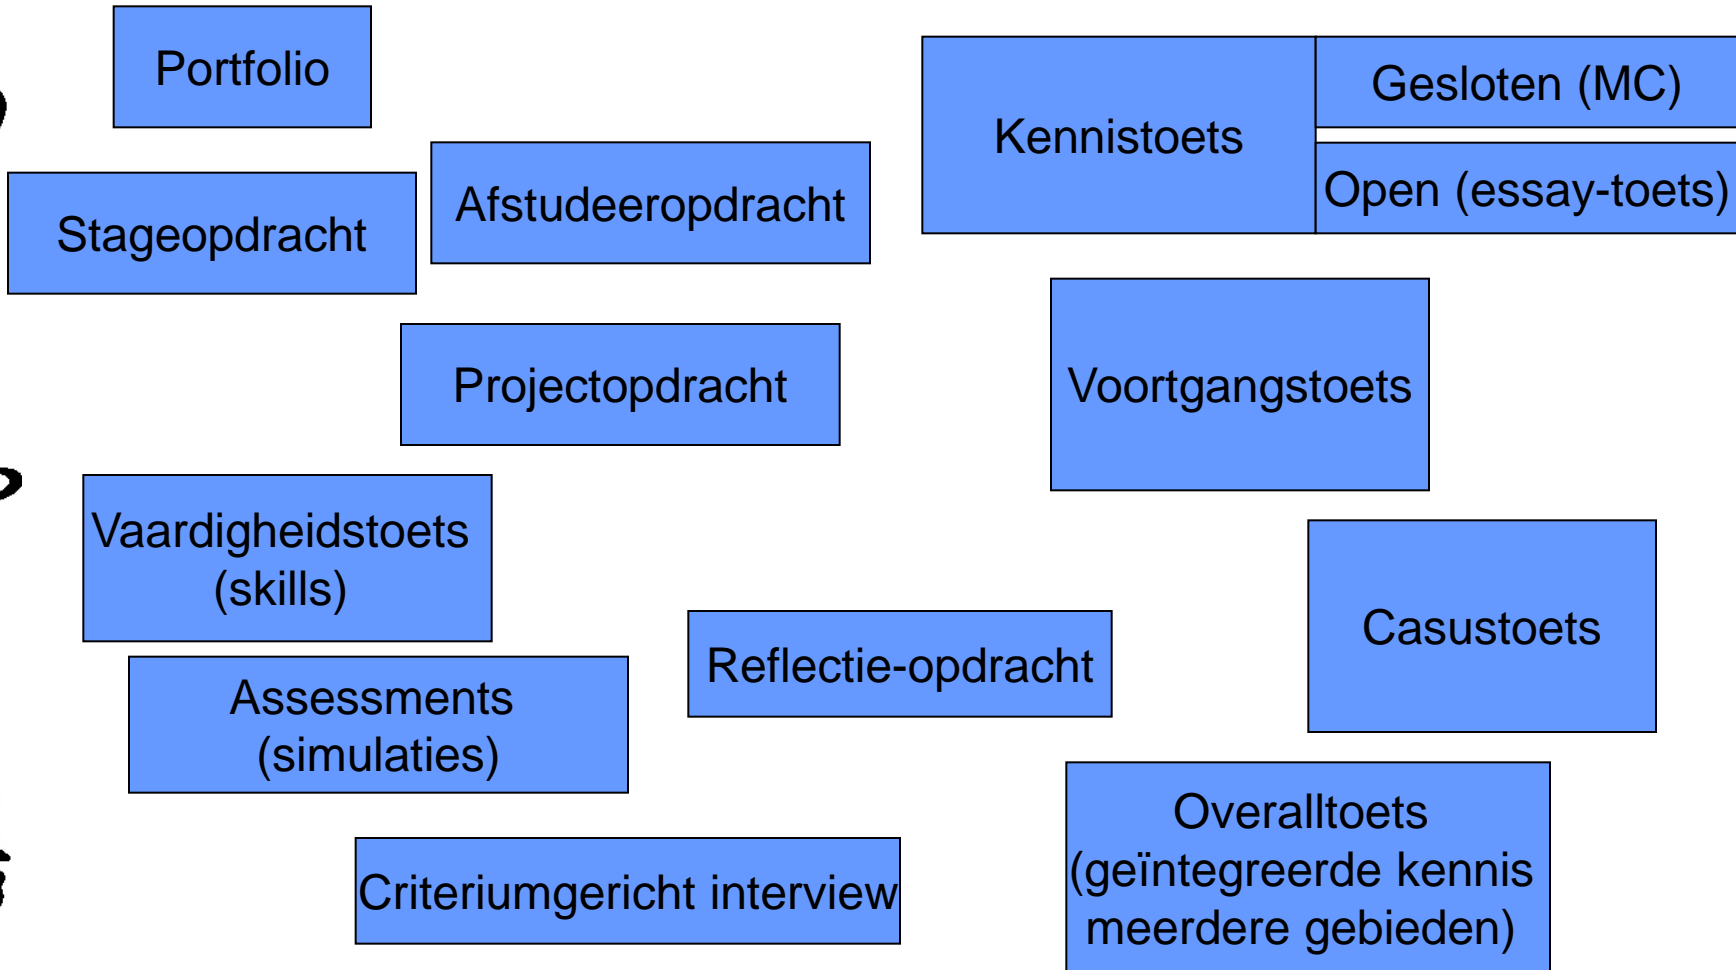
Portfolio

Stageopdracht

Afstudeeropdracht

Projectopdracht

Vaardigheidstoets (skills)

Assessments (simulaties)

Criteriumgericht interview

Reflectie-opdracht

Kennistoets

Gesloten (MC)

Open (essay-toets)

Voortgangstoets

Casustoets

Overalltoets (geïntegreerde kennis meerdere gebieden)